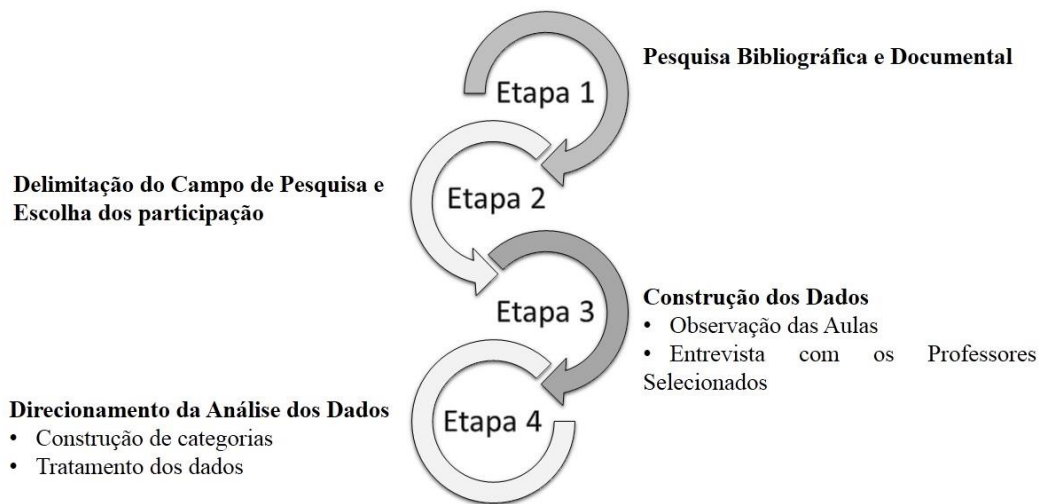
Etapa 1

Pesquisa Bibliográfica e Documental

Delimitação do Campo de Pesquisa e Escolha dos participação

Etapa 2

Etapa 3

Construção dos Dados
• Observação das Aulas
• Entrevista com os Professores Selecionados

Direcionamento da Análise dos Dados
• Construção de categorias
• Tratamento dos dados

Etapa 4